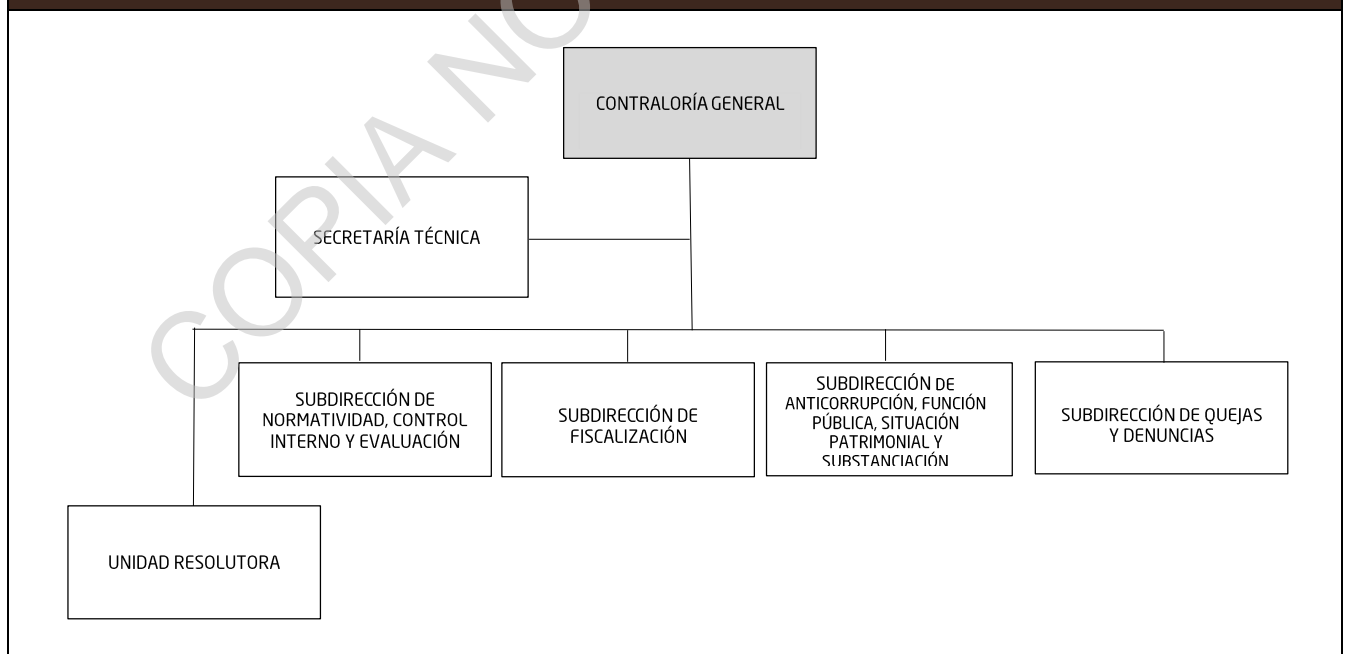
COPIA NO

CONTRALORÍA GENERAL

SECRETARÍA TÉCNICA

SUBDIRECCIÓN DE NORMATIVIDAD, CONTROL INTERNO Y EVALUACIÓN

SUBDIRECCIÓN DE FISCALIZACIÓN

SUBDIRECCIÓN DE ANTICORRUPCIÓN, FUNCIÓN PÚBLICA, SITUACIÓN PATRIMONIAL Y SUBSTANCIACIÓN

SUBDIRECCIÓN DE QUEJAS Y DENUNCIAS

UNIDAD RESOLUTORA